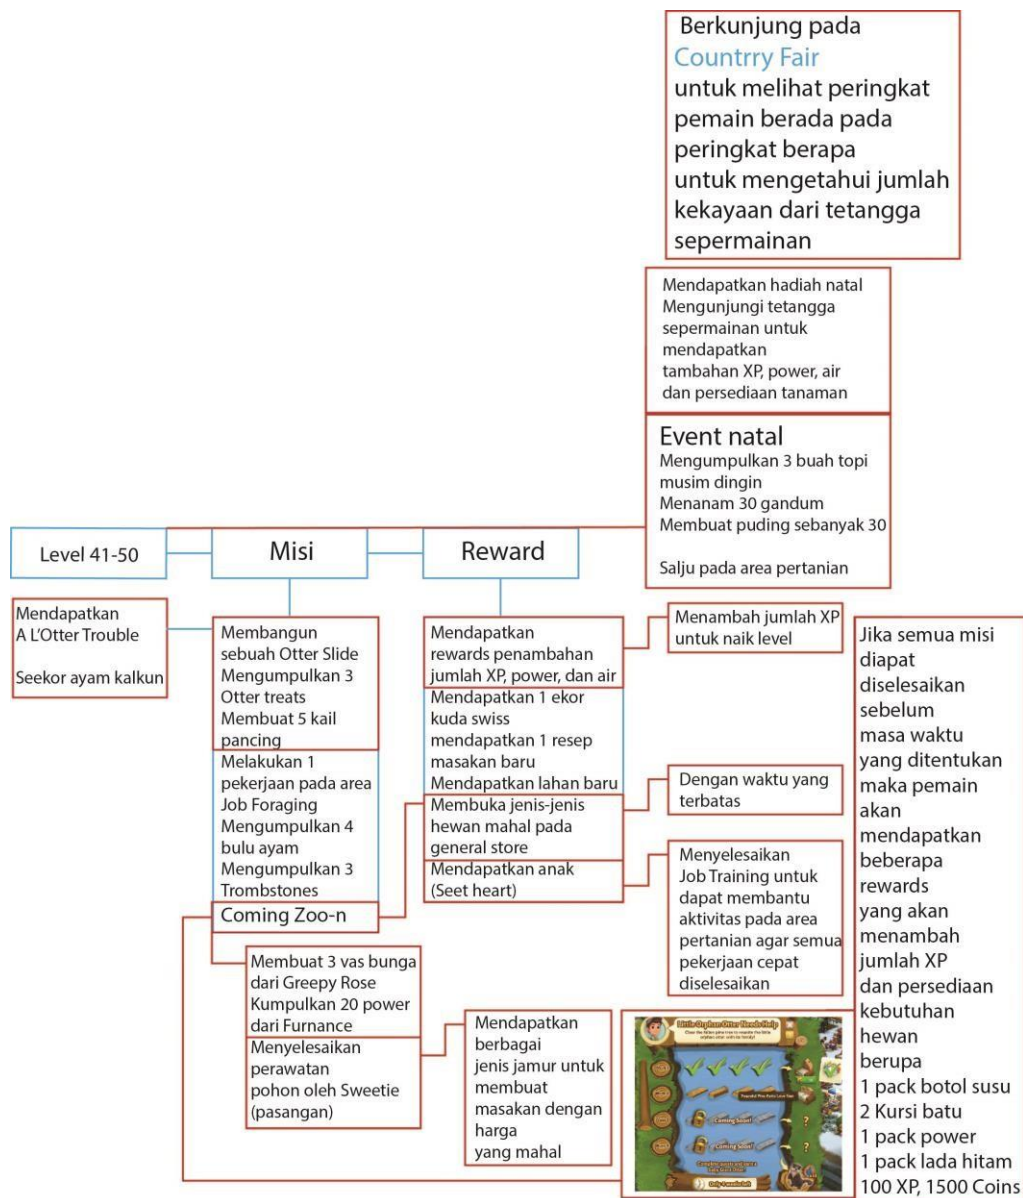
Berkunjung pada
Countrry Fair
untuk melihat peringkat pemain berada pada peringkat berapa
untuk mengetahui jumlah kekayaan dari tetangga sepermainan

Mendapatkan hadiah natal
Mengunjungi tetangga sepermainan untuk mendapatkan tambahan XP, power, air dan persediaan tanaman

Event natal
Mengumpulkan 3 buah topi musim dingin
Menanam 30 gandum
Membuat puding sebanyak 30

Salju pada area pertanian

Level 41-50

Misi

Reward

Mendapatkan
A L'Otter Trouble

Seekor ayam kalkun

Membangun sebuah Otter Slide
Mengumpulkan 3 Otter treats
Membuat 5 kail pancing

Melakukan 1 pekerjaan pada area Job Foraging
Mengumpulkan 4 bulu ayam
Mengumpulkan 3 Trombstones

Coming Zoo-n

Membuat 3 vas bunga dari Greepy Rose
Kumpulkan 20 power dari Furnance

Menyelesaikan perawatan pohon oleh Sweetie (pasangan)

Mendapatkan berbagai jenis jamur untuk membuat masakan dengan harga yang mahal

Mendapatkan rewards penambahan jumlah XP, power, dan air

Mendapatkan 1 ekor kuda swiss
mendapatkan 1 resep masakan baru
Mendapatkan lahan baru

Membuka jenis-jenis hewan mahal pada general store

Mendapatkan anak (Seet heart)

Menambah jumlah XP untuk naik level

Dengan waktu yang terbatas

Menyelesaikan Job Training untuk dapat membantu aktivitas pada area pertanian agar semua pekerjaan cepat diselesaikan

Jika semua misi diapat diselesaikan sebelum masa waktu yang ditentukan maka pemain akan mendapatkan beberapa rewards yang akan menambah jumlah XP dan persediaan kebutuhan hewan berupa
1 pack botol susu
2 Kursi batu
1 pack power
1 pack lada hitam
100 XP, 1500 Coins

Little Orphan Otter Needs Help
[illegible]
Coming Soon!
Coming Soon!
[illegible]